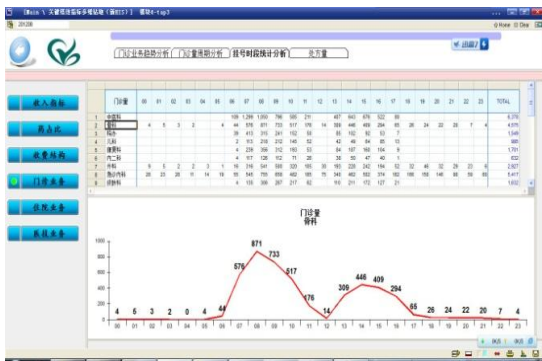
门诊业务趋势分析 | 门诊量细节分析 | 挂号时段统计分析 | 处方量

收入指标
药占比
收费结构
门诊业务
住院业务
系统业务

门诊量
骨科

| 门诊室 | 00 | 01 | 02 | 03 | 04 | 05 | 06 | 07 | 08 | 09 | 10 | 11 | 12 | 13 | 14 | 15 | 16 | 17 | 18 | 19 | 20 | 21 | 22 | 23 | TOTAL |
|---|---|---|---|---|---|---|---|---|---|---|---|---|---|---|---|---|---|---|---|---|---|---|---|---|---|
| 中医科 | | | | | | | | 109 | 1,299 | 1,050 | 796 | 500 | 211 | | 487 | 643 | 676 | 522 | 88 | | | | | | 6,378 |
| 骨科 | 4 | 5 | 3 | 2 | | 4 | 44 | 576 | 871 | 733 | 517 | 176 | 14 | 306 | 446 | 409 | 294 | 65 | 26 | 24 | 22 | 20 | 7 | 4 | 4,570 |
| 妇科 | | | | | | | | 39 | 413 | 310 | 241 | 102 | 58 | | 93 | 102 | 92 | 53 | 7 | | | | | | 1,549 |
| 儿科 | | | | | | | | 2 | 113 | 219 | 212 | 145 | 52 | | 42 | 49 | 84 | 65 | 13 | | | | | | 985 |
| 泌尿科 | | | | | | | | 4 | 236 | 366 | 312 | 183 | 53 | | 84 | 187 | 160 | 104 | 9 | | | | | | 1,701 |
| 内二科 | | | | | | | | 4 | 117 | 126 | 112 | 71 | 20 | | 30 | 50 | 47 | 40 | 1 | | | | | | 632 |
| 外科 | 9 | 5 | 2 | 2 | 3 | 1 | 18 | 316 | 541 | 508 | 329 | 185 | 30 | 193 | 228 | 242 | 184 | 52 | 32 | 46 | 32 | 29 | 23 | 6 | 2,927 |
| 急诊内科 | 28 | 23 | 28 | 11 | 14 | 16 | 55 | 545 | 755 | 656 | 492 | 185 | 75 | 346 | 460 | 552 | 374 | 182 | 186 | 155 | 146 | 88 | 59 | 88 | 5,417 |
| 皮肤科 | | | | | | | 4 | 135 | 356 | 267 | 217 | 62 | | 110 | 211 | 172 | 127 | 21 | | | | | | | 1,612 |

1000
800
600
400
200
0

4 6 3 2 0 4 44 576 871 733 517 176 14 306 446 409 294 65 26 24 22 20 7 4

00 01 02 03 04 05 06 07 08 09 10 11 12 13 14 15 16 17 18 19 20 21 22 23